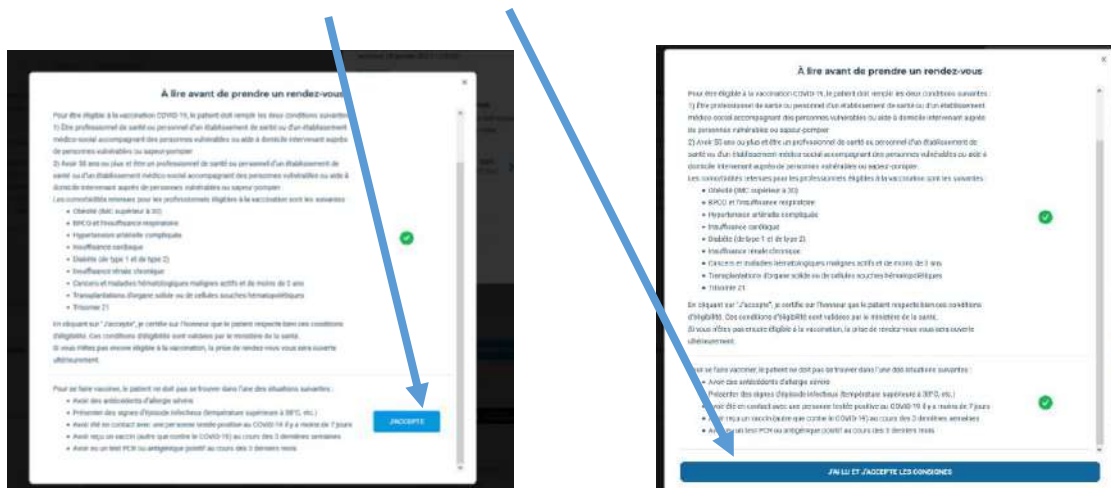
À lire avant de prendre un rendez-vous

Pour être éligible à la vaccination COVID 19, le patient doit remplir les deux conditions suivantes :
1) Être professionnel de santé ou personnel d'un établissement de santé ou d'un établissement médico-social accompagnant des personnes vulnérables ou aide à domicile intervenant auprès de personnes vulnérables ou sapeur-pompier
2) Avoir 50 ans ou plus et être un professionnel de santé ou personnel d'un établissement de santé ou d'un établissement médico-social accompagnant des personnes vulnérables ou aide à domicile intervenant auprès de personnes vulnérables ou sapeur-pompier
Les comorbidités retenues pour les professionnels éligibles à la vaccination sont les suivantes :
• Obésité (IMC supérieur à 30)
• BPCO et l'insuffisance respiratoire
• Hypertension artérielle compliquée
• Insuffisance cardiaque
• Diabète (de type 1 et de type 2)
• Insuffisance rénale chronique
• Cancers et maladies hématologiques malignes actifs et de moins de 3 ans
• Transplantation d'organe solide ou de cellules souches hématopoïétiques
• Trisomie 21

En cliquant sur "J'accepte", je certifie sur l'honneur que le patient respecte bien ces conditions d'éligibilité. Ces conditions d'éligibilité sont validées par le ministère de la santé.
Si vous n'êtes pas encore éligible à la vaccination, la prise de rendez-vous vous sera ouverte ultérieurement.

Pour se faire vacciner, le patient ne doit pas se trouver dans l'une des situations suivantes :
• Avoir des antécédents d'allergie sévère
• Présenter des signes d'épisode infectieux (température supérieure à 38°C, etc.)
• Avoir été en contact avec une personne testée positive au COVID 19 il y a moins de 7 jours
• Avoir reçu un vaccin (autre que contre le COVID 19) au cours des 3 dernières semaines
• Avoir eu un test PCR ou antigénique positif au cours des 3 derniers mois

J'ACCEPTE

À lire avant de prendre un rendez-vous

Pour être éligible à la vaccination COVID 19, le patient doit remplir les deux conditions suivantes :
1) Être professionnel de santé ou personnel d'un établissement de santé ou d'un établissement médico-social accompagnant des personnes vulnérables ou aide à domicile intervenant auprès de personnes vulnérables ou sapeur-pompier
2) Avoir 50 ans ou plus et être un professionnel de santé ou personnel d'un établissement de santé ou d'un établissement médico-social accompagnant des personnes vulnérables ou aide à domicile intervenant auprès de personnes vulnérables ou sapeur-pompier
Les comorbidités retenues pour les professionnels éligibles à la vaccination sont les suivantes :
• Obésité (IMC supérieur à 30)
• BPCO et l'insuffisance respiratoire
• Hypertension artérielle compliquée
• Insuffisance cardiaque
• Diabète (de type 1 et de type 2)
• Insuffisance rénale chronique
• Cancers et maladies hématologiques malignes actifs et de moins de 3 ans
• Transplantation d'organe solide ou de cellules souches hématopoïétiques
• Trisomie 21

En cliquant sur "J'accepte", je certifie sur l'honneur que le patient respecte bien ces conditions d'éligibilité. Ces conditions d'éligibilité sont validées par le ministère de la santé.
Si vous n'êtes pas encore éligible à la vaccination, la prise de rendez-vous vous sera ouverte ultérieurement.

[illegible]ur se faire vacciner, le patient ne doit pas se trouver dans l'une des situations suivantes :
• Avoir des antécédents d'allergie sévère
• Présenter des signes d'épisode infectieux (température supérieure à 38°C, etc.)
• Avoir été en contact avec une personne testée positive au COVID 19 il y a moins de 7 jours
• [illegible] reçu un vaccin (autre que contre le COVID 19) au cours des 3 dernières semaines
• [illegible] un test PCR ou antigénique positif au cours des 3 derniers mois

J'AI LU ET J'ACCEPTE LES CONDITIONS